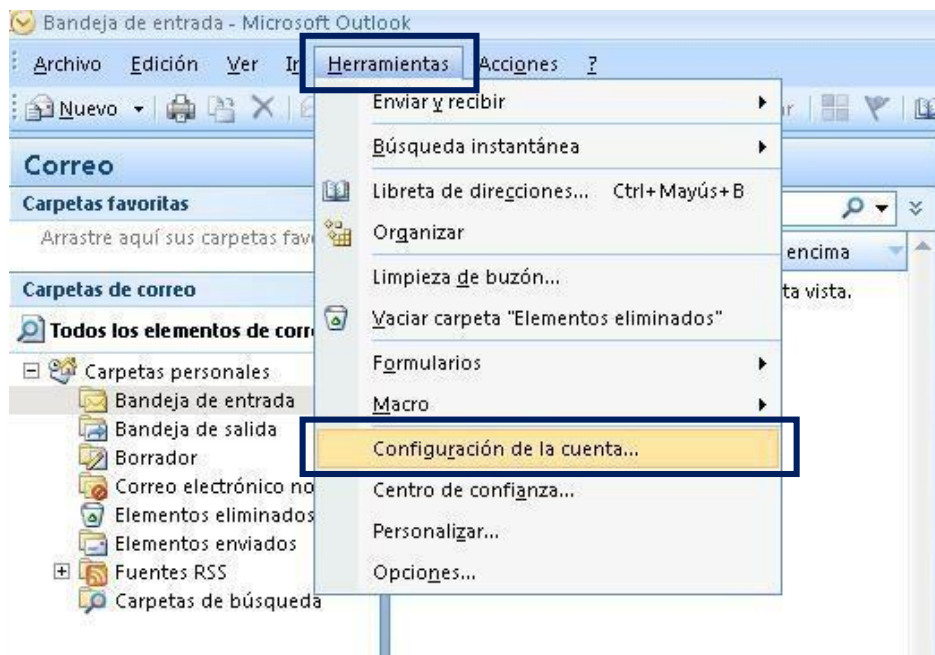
Bandeja de entrada - Microsoft Outlook

Archivo Edición Ver Ir Herramientas Acciones ?

Nuevo

Correo

Carpetas favoritas

Arrastre aquí sus carpetas fav

Carpetas de correo

Todos los elementos de corr

Carpetas personales
Bandeja de entrada
Bandeja de salida
Borrador
Correo electrónico no
Elementos eliminados
Elementos enviados
Fuentes RSS
Carpetas de búsqueda

Enviar y recibir
Búsqueda instantánea
Libreta de direcciones... Ctrl+Mayús+B
Organizar
Limpieza de buzón...
Vaciar carpeta "Elementos eliminados"
Formularios
Macro
Configuración de la cuenta...
Centro de confianza...
Personalizar...
Opciones...

encima
ta vista.